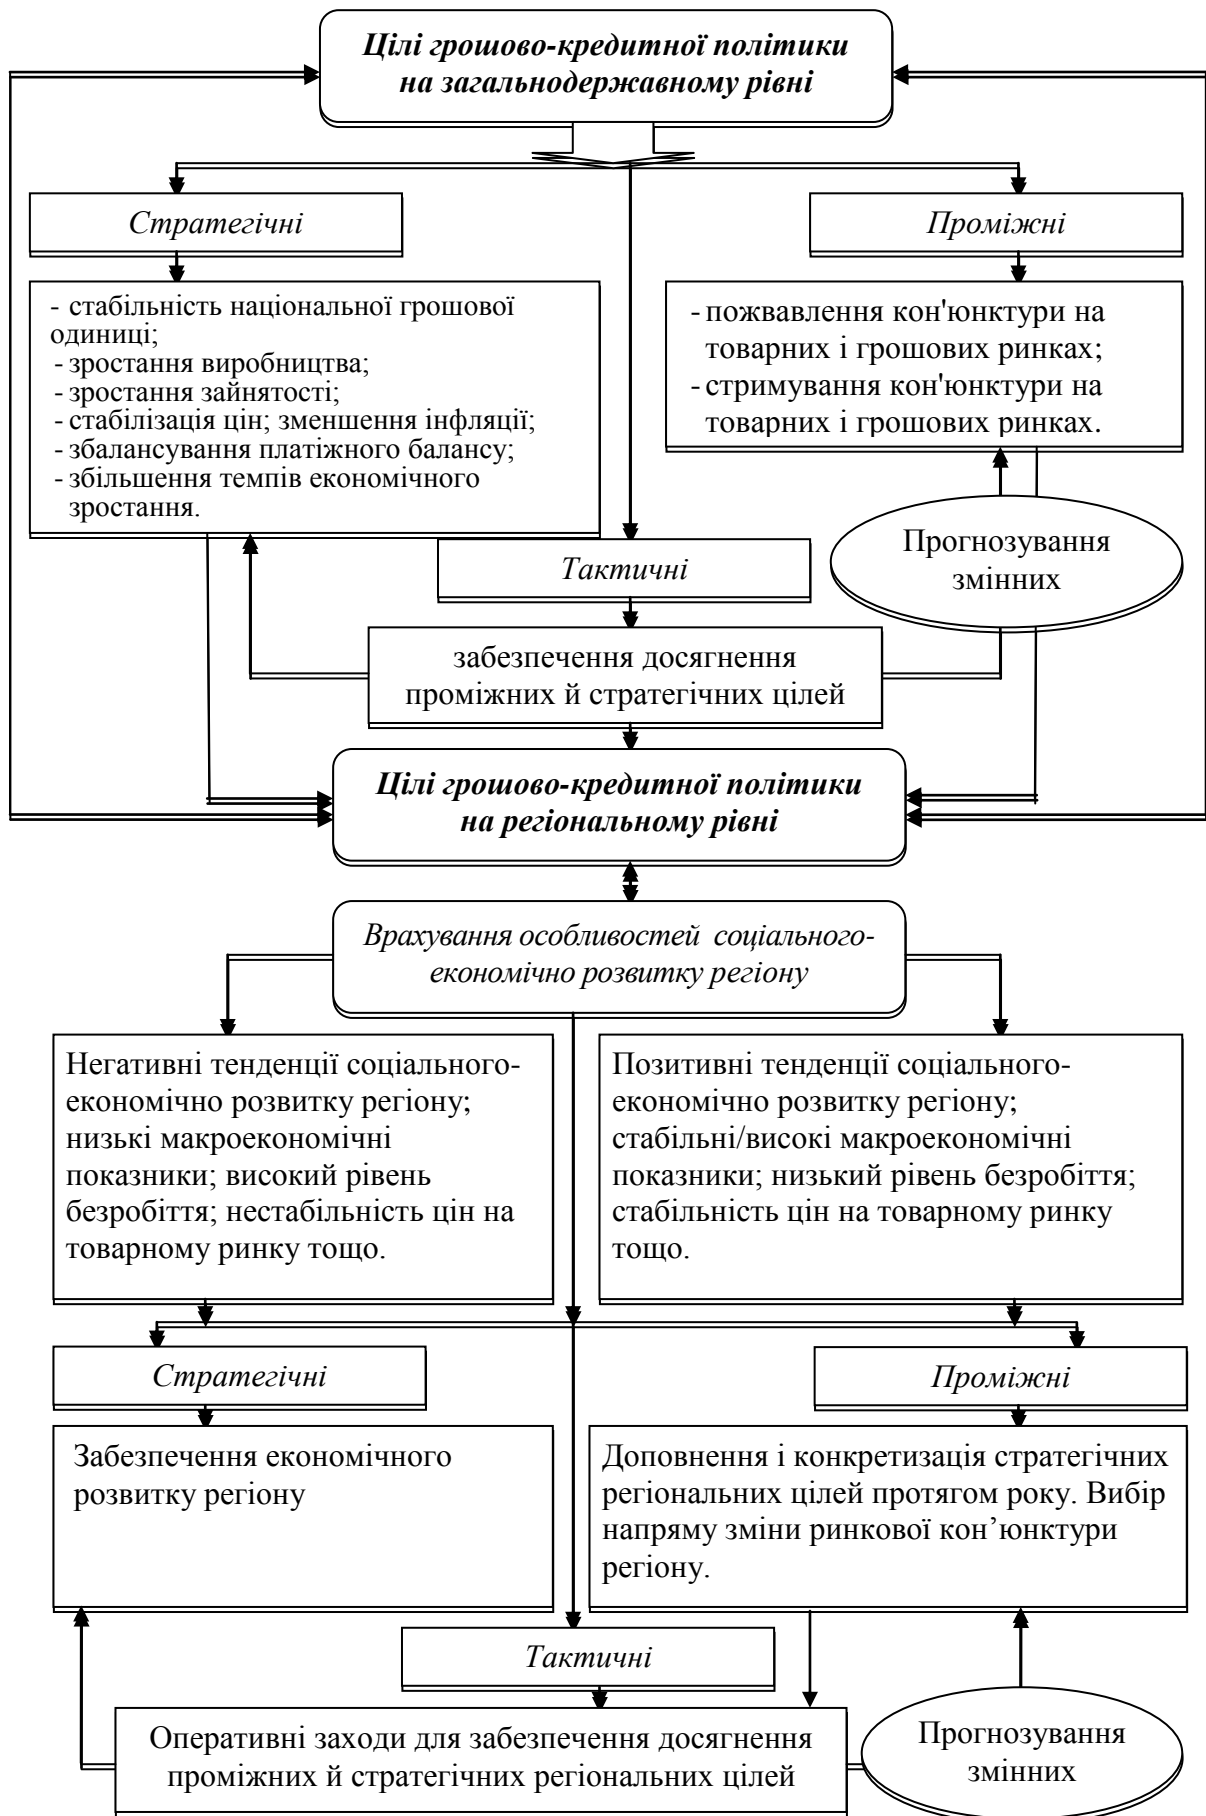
Цілі грошово-кредитної політики на загальнодержавному рівні

Стратегічні

Проміжні

- стабільність національної грошової одиниці;
- зростання виробництва;
- зростання зайнятості;
- стабілізація цін; зменшення інфляції;
- збалансування платіжного балансу;
- збільшення темпів економічного зростання.

- пожвавлення кон'юнктури на товарних і грошових ринках;
- стримування кон'юнктури на товарних і грошових ринках.

Прогнозування змінних

Тактичні

забезпечення досягнення проміжних й стратегічних цілей

Цілі грошово-кредитної політики на регіональному рівні

Врахування особливостей соціального-економічно розвитку регіону

Негативні тенденції соціального-економічно розвитку регіону; низькі макроекономічні показники; високий рівень безробіття; нестабільність цін на товарному ринку тощо.

Позитивні тенденції соціального-економічно розвитку регіону; стабільні/високі макроекономічні показники; низький рівень безробіття; стабільність цін на товарному ринку тощо.

Стратегічні

Проміжні

Забезпечення економічного розвитку регіону

Доповнення і конкретизація стратегічних регіональних цілей протягом року. Вибір напряму зміни ринкової кон’юнктури регіону.

Тактичні

Оперативні заходи для забезпечення досягнення проміжних й стратегічних регіональних цілей

Прогнозування змінних